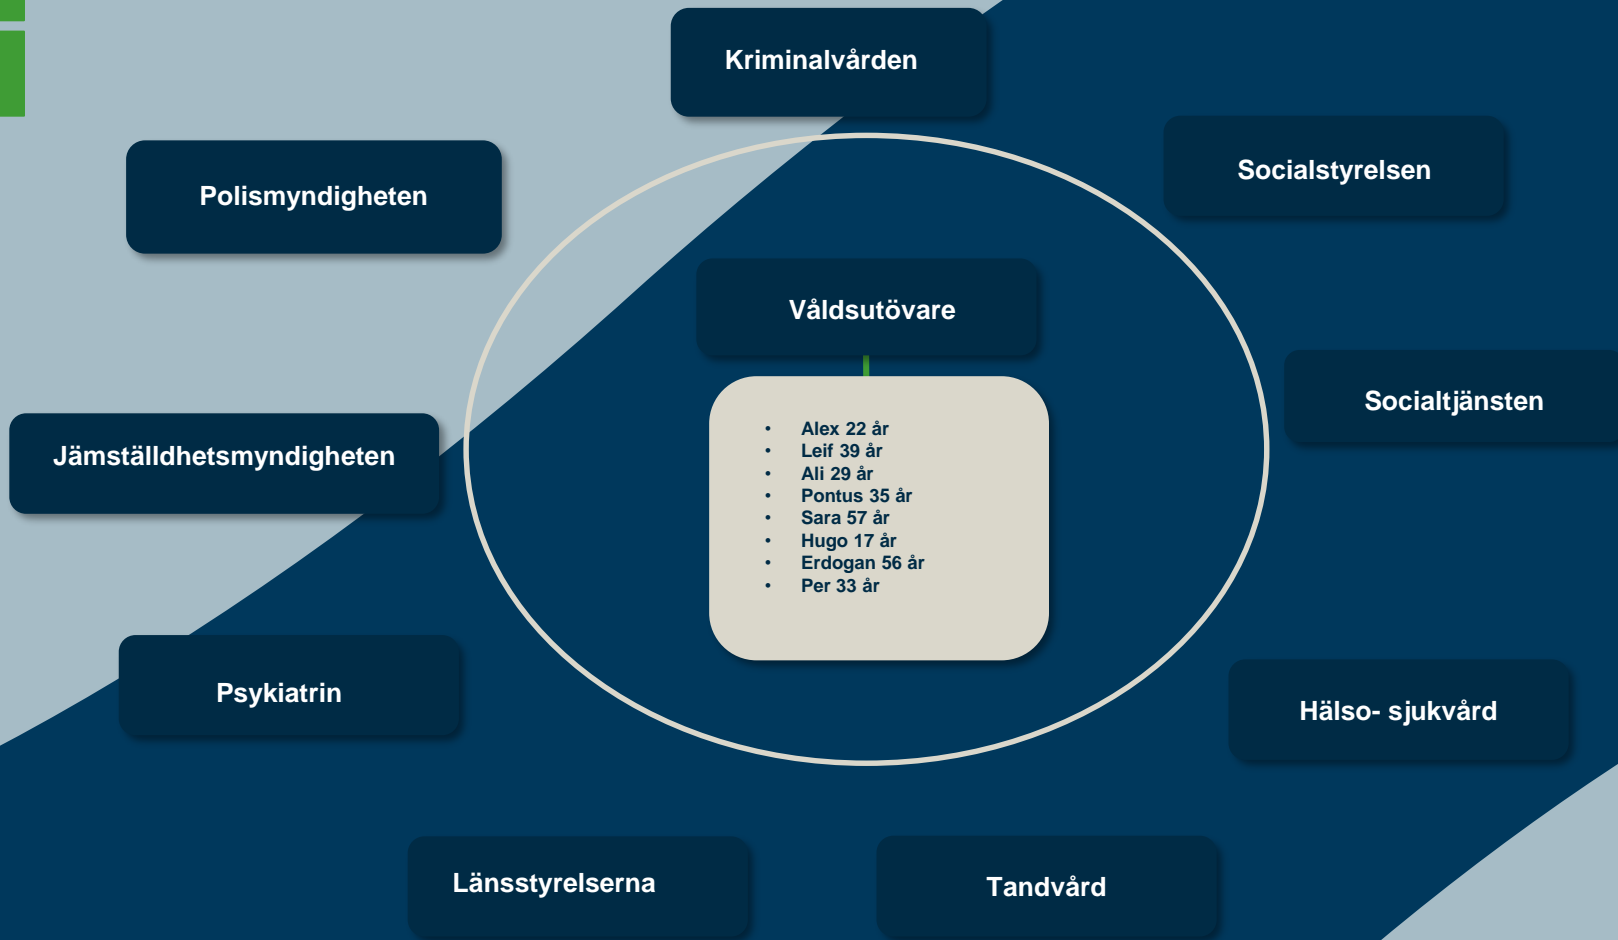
Kriminalvården

Polismyndigheten

Socialstyrelsen

Våldsutövare

- Alex 22 år
- Leif 39 år
- Ali 29 år
- Pontus 35 år
- Sara 57 år
- Hugo 17 år
- Erdogan 56 år
- Per 33 år

Socialtjänsten

Jämställdhetsmyndigheten

Psykiatrin

Hälso- sjukvård

Länsstyrelserna

Tandvård